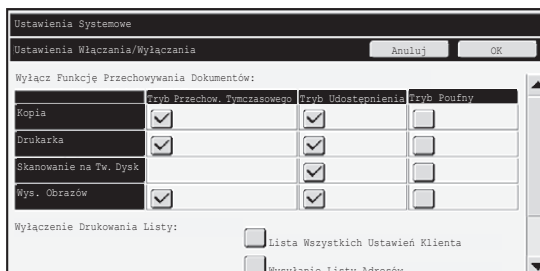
Ustawienia Systemowe

Ustawienia Włączania/Wyłączania

Anuluj

OK

Wyłącz Funkcję Przechowywania Dokumentów:

| | Tryb Przechow. Tymczasowego | Tryb Udostępnienia | Tryb Poufny |
|---|---|---|---|
| Kopia | | | |
| Drukarka | | | |
| Skanowanie na Tw. Dysk | | | |
| Wys. Obrazów | | | |

Wyłączenie Drukowania Listy:

Lista Wszystkich Ustawień Klienta

Wysyłanie Listy Adresów